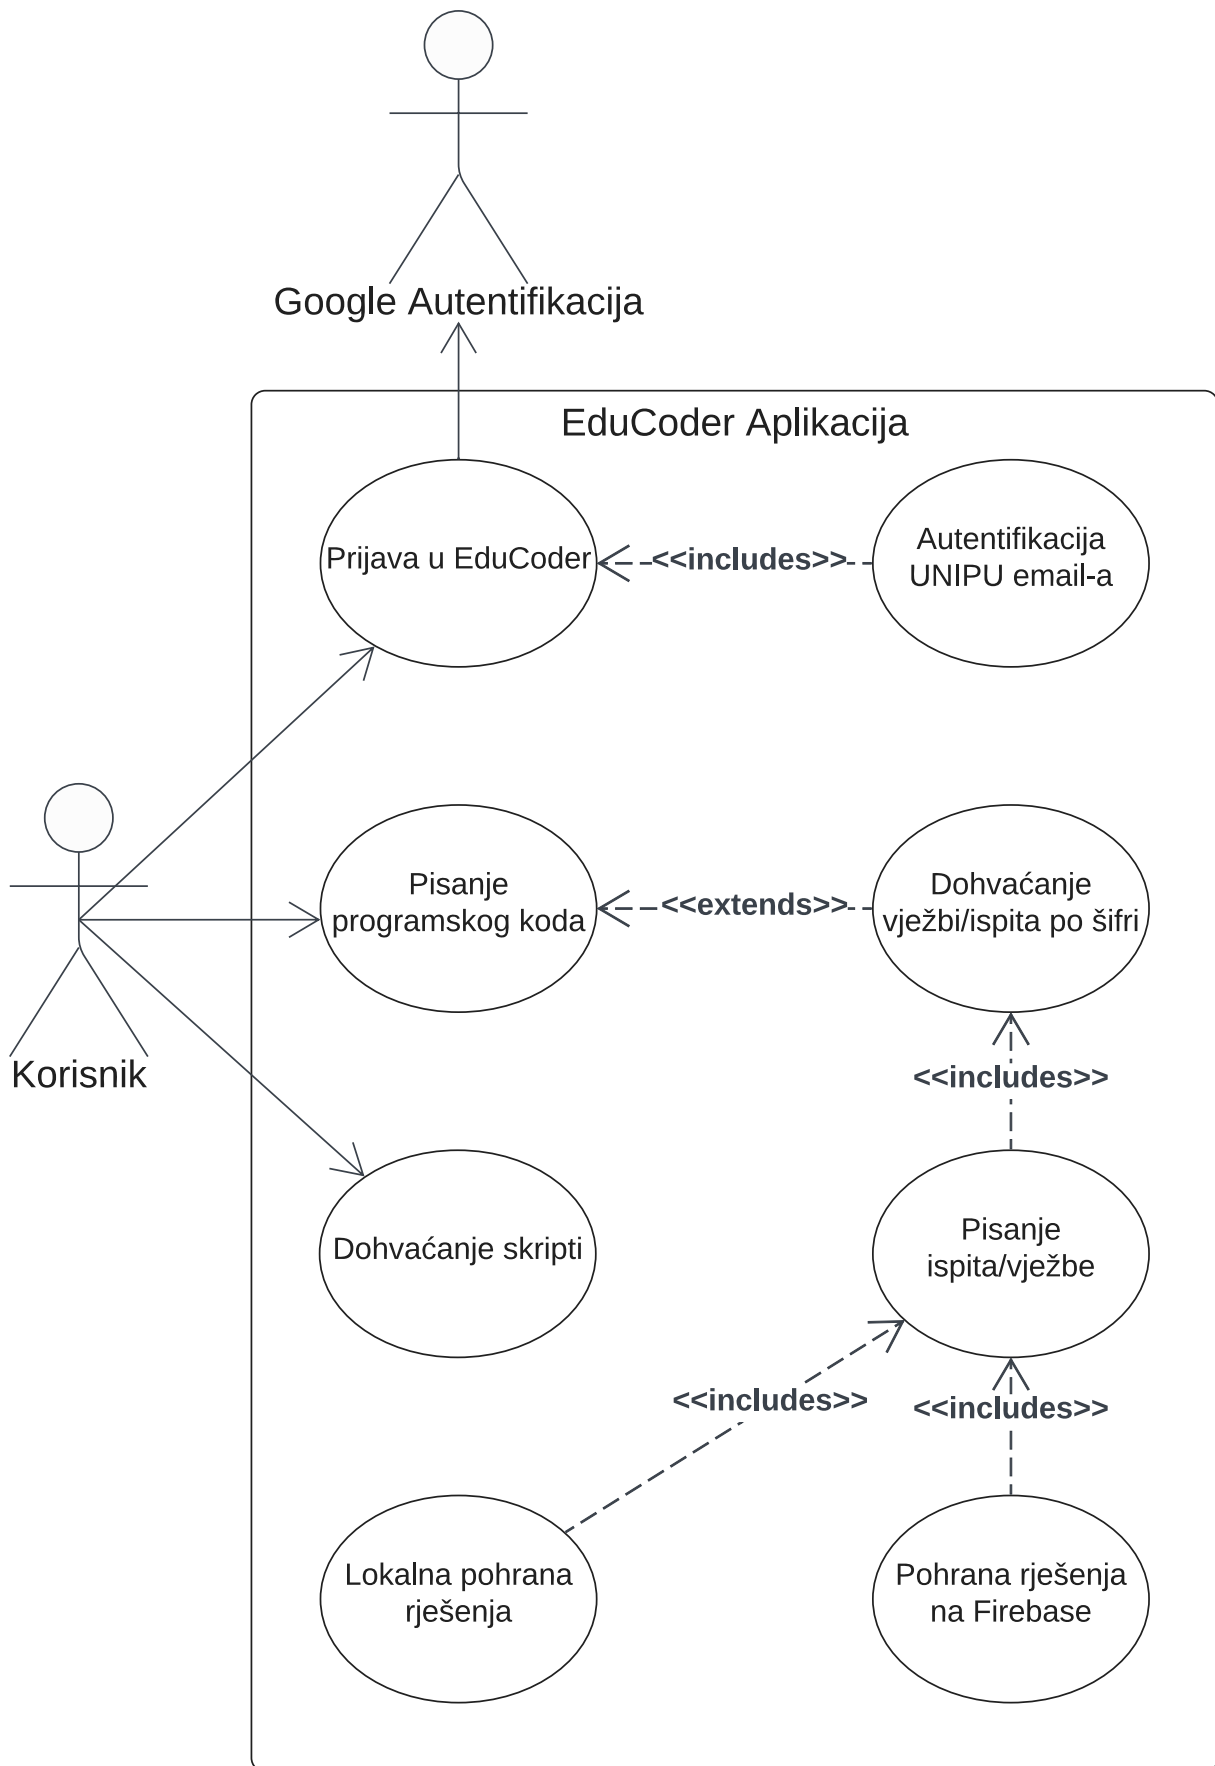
Google Autentifikacija

EduCoder Aplikacija

Prijava u EduCoder

<<includes>>

Autentifikacija UNIPU email-a

Korisnik

Pisanje programskog koda

<<extends>>

Dohvaćanje vježbi/ispita po šifri

<<includes>>

Dohvaćanje skripti

Pisanje ispita/vježbe

<<includes>>

<<includes>>

Lokalna pohrana rješenja

Pohrana rješenja na Firebase